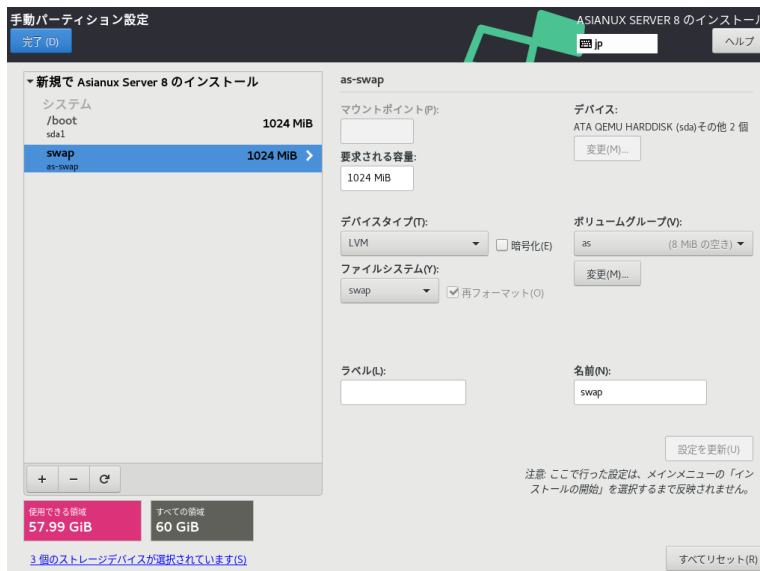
手動パーティション設定

完了 (D)

ASIANUX SERVER 8 のインストール

jp

ヘルプ

▾新規で Asianux Server 8 のインストール

システム

/boot
sda1
1024 MiB

swap
as-swap
1024 MiB

as-swap

マウントポイント(P):

デバイス:
ATA QEMU HARDDISK (sda) その他 2 個

変更(M)...

要求される容量:
1024 MiB

デバイスタイプ(T):
LVM

暗号化(E)

ボリュームグループ(V):
as (8 MiB の空き)

変更(M)...

ファイルシステム(Y):
swap

再フォーマット(O)

ラベル(L):

名前(N):
swap

設定を更新(U)

注意: ここで行った設定は、メインメニューの「インストールの開始」を選択するまで反映されません。

+ − C

使用できる領域
57.99 GiB

すべての領域
60 GiB

3 個のストレージデバイスが選択されています(S)

すべてリセット(R)